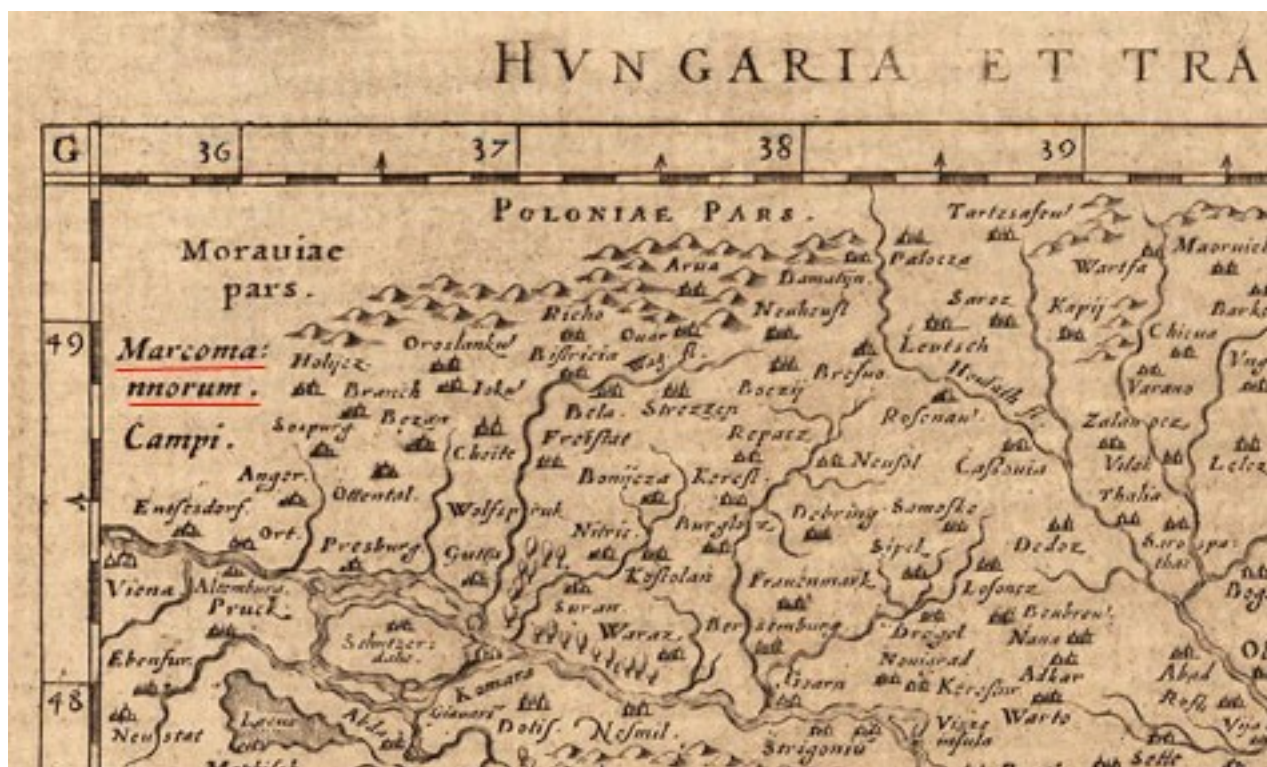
HVNGARIA ET TRA

G 36 37 38 39

49

48

POLONIAE PARS.

Morauiae pars.

Marcomannorum. Campi.

Arua Damatyn Richo Neuhrust Oroslanko Holjez. Quar fl. Bistricia Branch Iokel Boczij Brisno Palocza Tartzsafeu Wartsa Maornich Barks Sarez Kopij Chicue Lentsch Varano Vng Hewfath fl. Rosenaw Zalanpez Lelez Bela Strezzen Sespurg Bezor Cheile Frestat Repatz Neusol Castouia Vilol Thalia Bonjeza Kerest Anger Ottental Enestadorf Ort Wolfsp ruk Debring Samoske Nitric Burglo Sipel Dedoz Presburg Gutta Kostolan Lofontz Saro spathat Viena Altenburg Pruck Franzmark Bog Sebutzer insula Suran Waraz Ber Istemburg Dregel Benbrenl Nana Ebenfur Nowigrad Keresur Adhar Abad Komara Gisarn Warto Rosti Vysi Lacus Abde Gianarl Dotis Nesmil Vize insula Neustat Strigonia Selle Ol